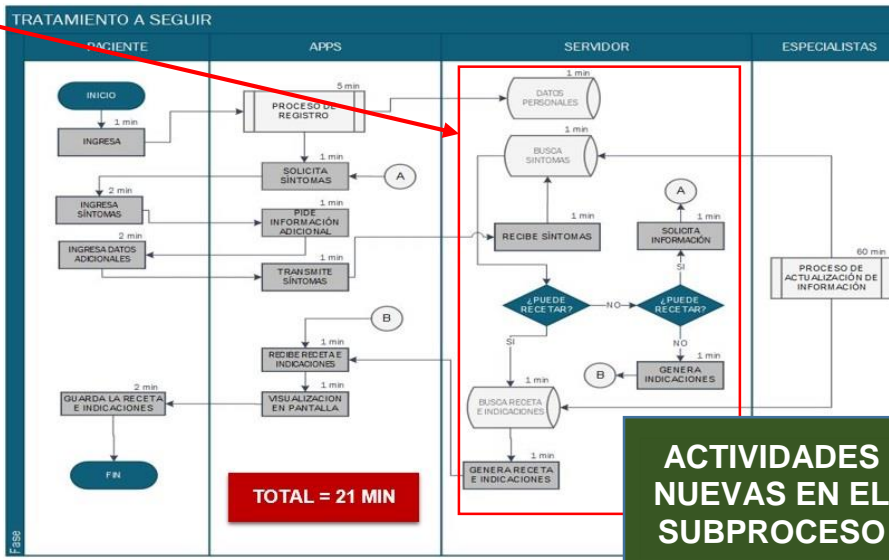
TRATAMIENTO A SEGUIR

PACIENTE

APPS

SERVIDOR

ESPECIALISTAS

INICIO

1 min

INGRESA

5 min

PROCESO DE REGISTRO

1 min

DATOS PERSONALES

1 min

BUSCA SÍNTOMAS

1 min

SOLICITA SÍNTOMAS

A

2 min

INGRESA SÍNTOMAS

1 min

PIDE INFORMACIÓN ADICIONAL

2 min

INGRESA DATOS ADICIONALES

1 min

TRANSMITE SÍNTOMAS

1 min

RECIBE SÍNTOMAS

A

1 min

SOLICITA INFORMACIÓN

SI

60 min

PROCESO DE ACTUALIZACIÓN DE INFORMACIÓN

¿PUEDE RECETAR?

NO

¿PUEDE RECETAR?

SI

NO

B

1 min

RECIBE RECETA E INDICACIONES

1 min

GENERA INDICACIONES

B

1 min

2 min

GUARDA LA RECETA E INDICACIONES

1 min

VISUALIZACION EN PANTALLA

BUSCA RECETA E INDICACIONES

1 min

GENERA RECETA E INDICACIONES

FIN

TOTAL = 21 MIN

ACTIVIDADES NUEVAS EN EL SUBPROCESO

Fase